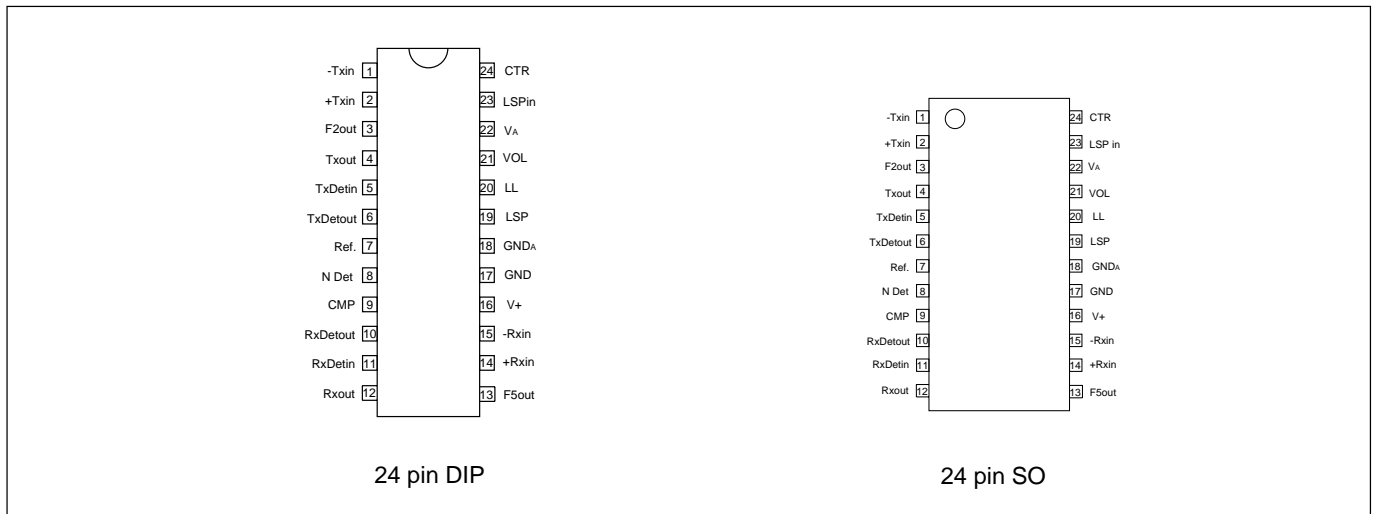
-Txin 1
+Txin 2
F2out 3
Txout 4
TxDetin 5
TxDetout 6
Ref. 7
N Det 8
CMP 9
RxDetout 10
RxDetin 11
Rxout 12

24 CTR
23 LSPin
22 $V_A$
21 VOL
20 LL
19 LSP
18 $GND_A$
17 GND
16 V+
15 -Rxin
14 +Rxin
13 F5out

24 pin DIP

-Txin 1
+Txin 2
F2out 3
Txout 4
TxDetin 5
TxDetout 6
Ref. 7
N Det 8
CMP 9
RxDetout 10
RxDetin 11
Rxout 12

24 CTR
23 LSP in
22 $V_A$
21 VOL
20 LL
19 LSP
18 $GND_A$
17 GND
16 V+
15 -Rxin
14 +Rxin
13 F5out

24 pin SO